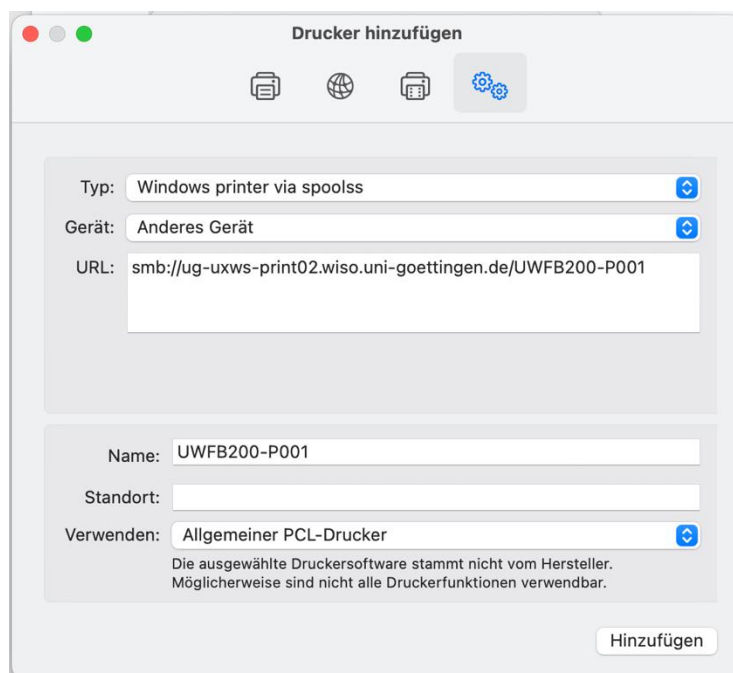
Drucker hinzufügen

Typ: Windows printer via spoolss

Gerät: Anderes Gerät

URL: smb://ug-uxws-print02.wiso.uni-goettingen.de/UWFB200-P001

Name: UWFB200-P001

Standort:

Verwenden: Allgemeiner PCL-Drucker

Die ausgewählte Druckersoftware stammt nicht vom Hersteller. Möglicherweise sind nicht alle Druckerfunktionen verwendbar.

Hinzufügen